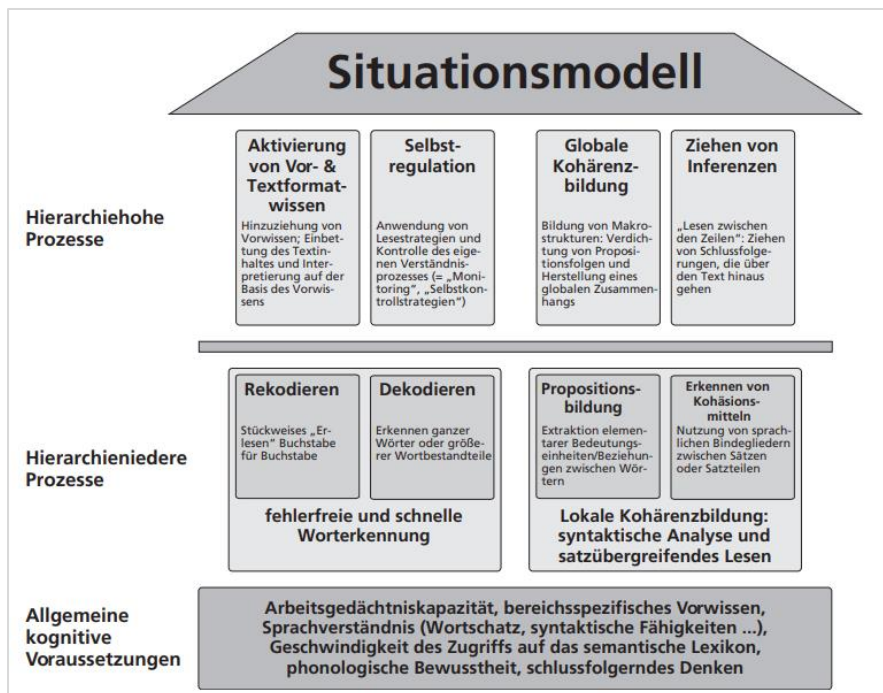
Situationsmodell

Hierarchiehohe Prozesse

Aktivierung von Vor- & Textformatwissen

Hinzuziehung von Vorwissen; Einbettung des Textinhaltes und Interpretierung auf der Basis des Vorwissens

Selbstregulation

Anwendung von Lesestrategien und Kontrolle des eigenen Verständnisprozesses (= „Monitoring", „Selbstkontrollstrategien")

Globale Kohärenzbildung

Bildung von Makrostrukturen: Verdichtung von Propositionsfolgen und Herstellung eines globalen Zusammenhangs

Ziehen von Inferenzen

„Lesen zwischen den Zeilen": Ziehen von Schlussfolgerungen, die über den Text hinaus gehen

Hierarchieniedere Prozesse

Rekodieren

Stückweises „Erlesen" Buchstabe für Buchstabe

Dekodieren

Erkennen ganzer Wörter oder größerer Wortbestandteile

fehlerfreie und schnelle Worterkennung

Propositionsbildung

Extraktion elementarer Bedeutungseinheiten/Beziehungen zwischen Wörtern

Erkennen von Kohäsionsmitteln

Nutzung von sprachlichen Bindegliedern zwischen Sätzen oder Satzteilen

Lokale Kohärenzbildung: syntaktische Analyse und satzübergreifendes Lesen

Allgemeine kognitive Voraussetzungen

Arbeitsgedächtniskapazität, bereichsspezifisches Vorwissen, Sprachverständnis (Wortschatz, syntaktische Fähigkeiten ...), Geschwindigkeit des Zugriffs auf das semantische Lexikon, phonologische Bewusstheit, schlussfolgerndes Denken